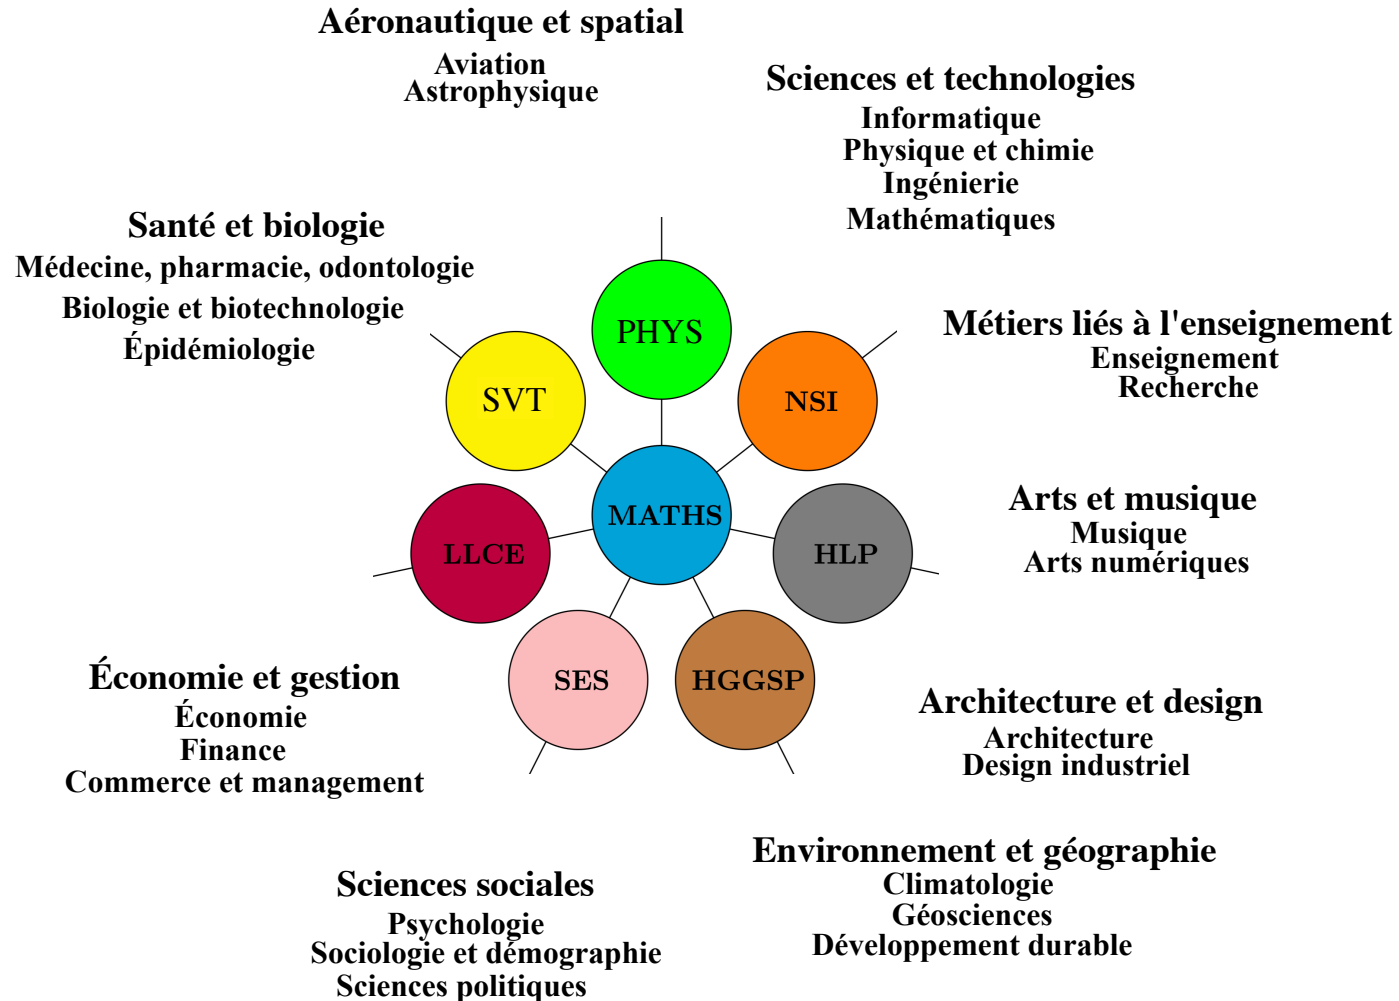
Aéronautique et spatial
Aviation
Astrophysique

Sciences et technologies
Informatique
Physique et chimie
Ingénierie
Mathématiques

Santé et biologie
Médecine, pharmacie, odontologie
Biologie et biotechnologie
Épidémiologie

Métiers liés à l'enseignement
Enseignement
Recherche

PHYS

SVT

NSI

MATHS

LLCE

HLP

SES

HGGSP

Arts et musique
Musique
Arts numériques

Économie et gestion
Économie
Finance
Commerce et management

Architecture et design
Architecture
Design industriel

Environnement et géographie
Climatologie
Géosciences
Développement durable

Sciences sociales
Psychologie
Sociologie et démographie
Sciences politiques